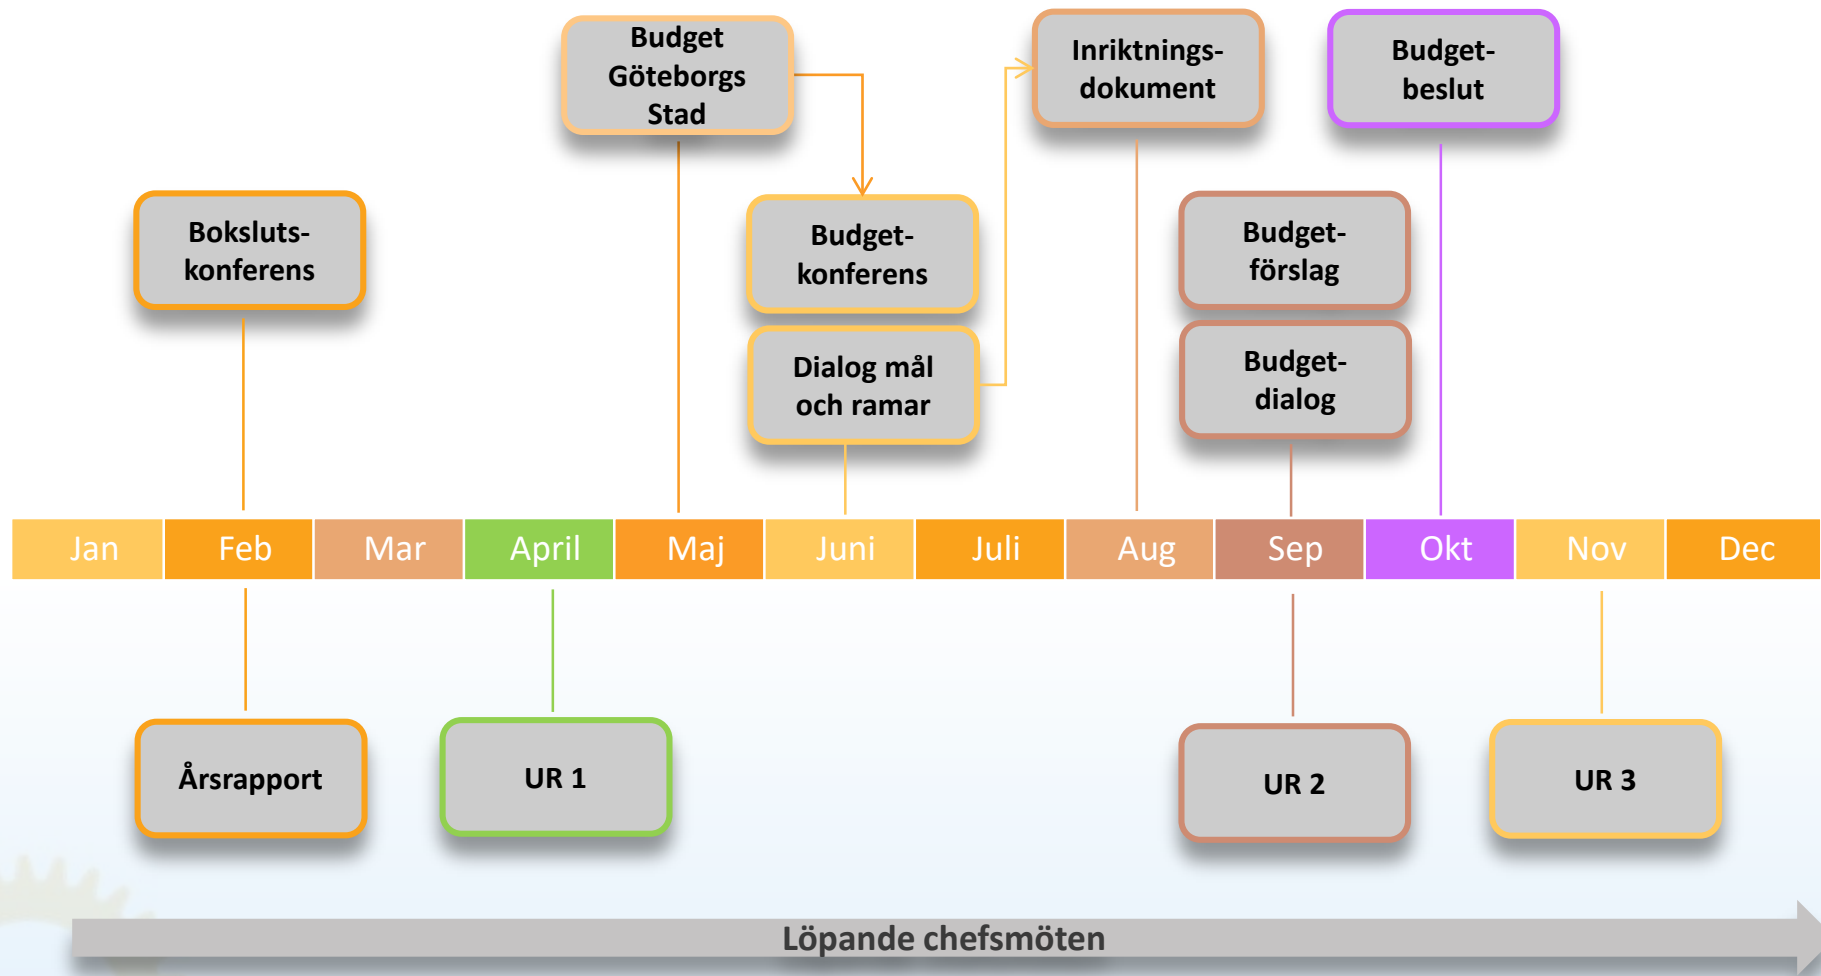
Budget Göteborgs Stad

Inriktningsdokument

Budgetbeslut

Boksluts-konferens

Budget-konferens

Budget-förslag

Dialog mål och ramar

Budget-dialog

| Jan | Feb | Mar | April | Maj | Juni | Juli | Aug | Sep | Okt | Nov | Dec |
|---|---|---|---|---|---|---|---|---|---|---|---|

Årsrapport

UR 1

UR 2

UR 3

Löpande chefsmöten